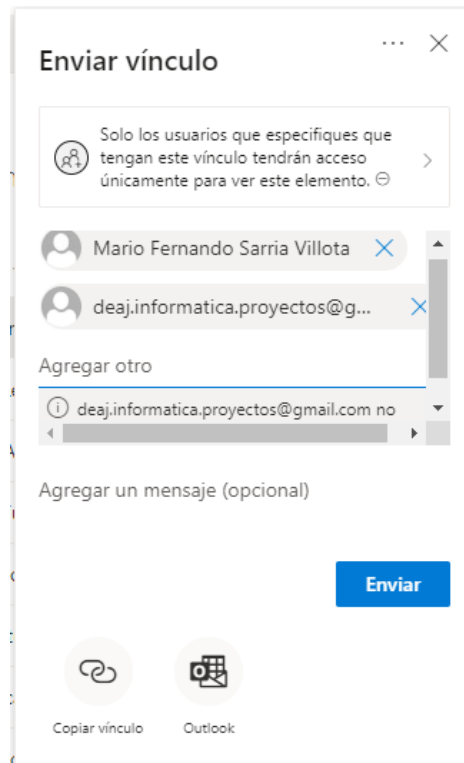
Enviar vínculo

Solo los usuarios que especifiques que tengan este vínculo tendrán acceso únicamente para ver este elemento.

Mario Fernando Sarria Villota

deaj.informatica.proyectos@g...

Agregar otro

deaj.informatica.proyectos@gmail.com no

Agregar un mensaje (opcional)

Enviar

Copiar vínculo

Outlook